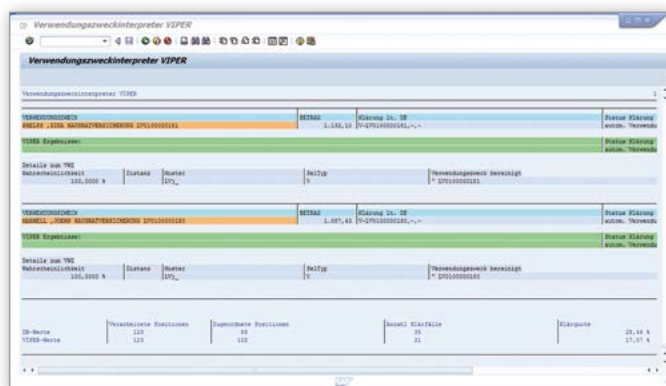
Verwendungszweckinterpreter VIPER

Verwendungszweckinterpreter VIPER

Verwendungszweckinterpreter VIPER

1

| VERWENDUNGSZWECK | BETRAG | Klärung lt. ZE | Status Klärung |
|---|---|---|---|
| PHELPS ,SIKA HAUSRATVERSICHERUNG IDV100000181 | 1.192,10 | V-IDV100000181,-,- | autom. Verwendu |

VIPER Ergebnisse: | Status Klärung autom. Verwendu

Details zum VWZ

| Wahrscheinlichkeit | Distanz | Muster | RelTyp | Verwendungszweck bereinigt |
|---|---|---|---|---|
| 100,0000 % | | IDV_ | V | * IDV100000181 |

| VERWENDUNGSZWECK | BETRAG | Klärung lt. ZE | Status Klärung |
|---|---|---|---|
| RADWELL ,JOHNS HAUSRATVERSICHERUNG IDV100000180 | 1.087,63 | V-IDV100000180,-,- | autom. Verwendu |

VIPER Ergebnisse: | Status Klärung autom. Verwendu

Details zum VWZ

| Wahrscheinlichkeit | Distanz | Muster | RelTyp | Verwendungszweck bereinigt |
|---|---|---|---|---|
| 100,0000 % | | IDV_ | V | * IDV100000180 |

| | Verarbeitete Positionen | Zugeordnete Positionen | Anzahl Klärfälle | Klärquote |
|---|---|---|---|---|
| ZE-Werte | 123 | 88 | 35 | 28,46 % |
| VIPER-Werte | 123 | 102 | 21 | 17,07 % |